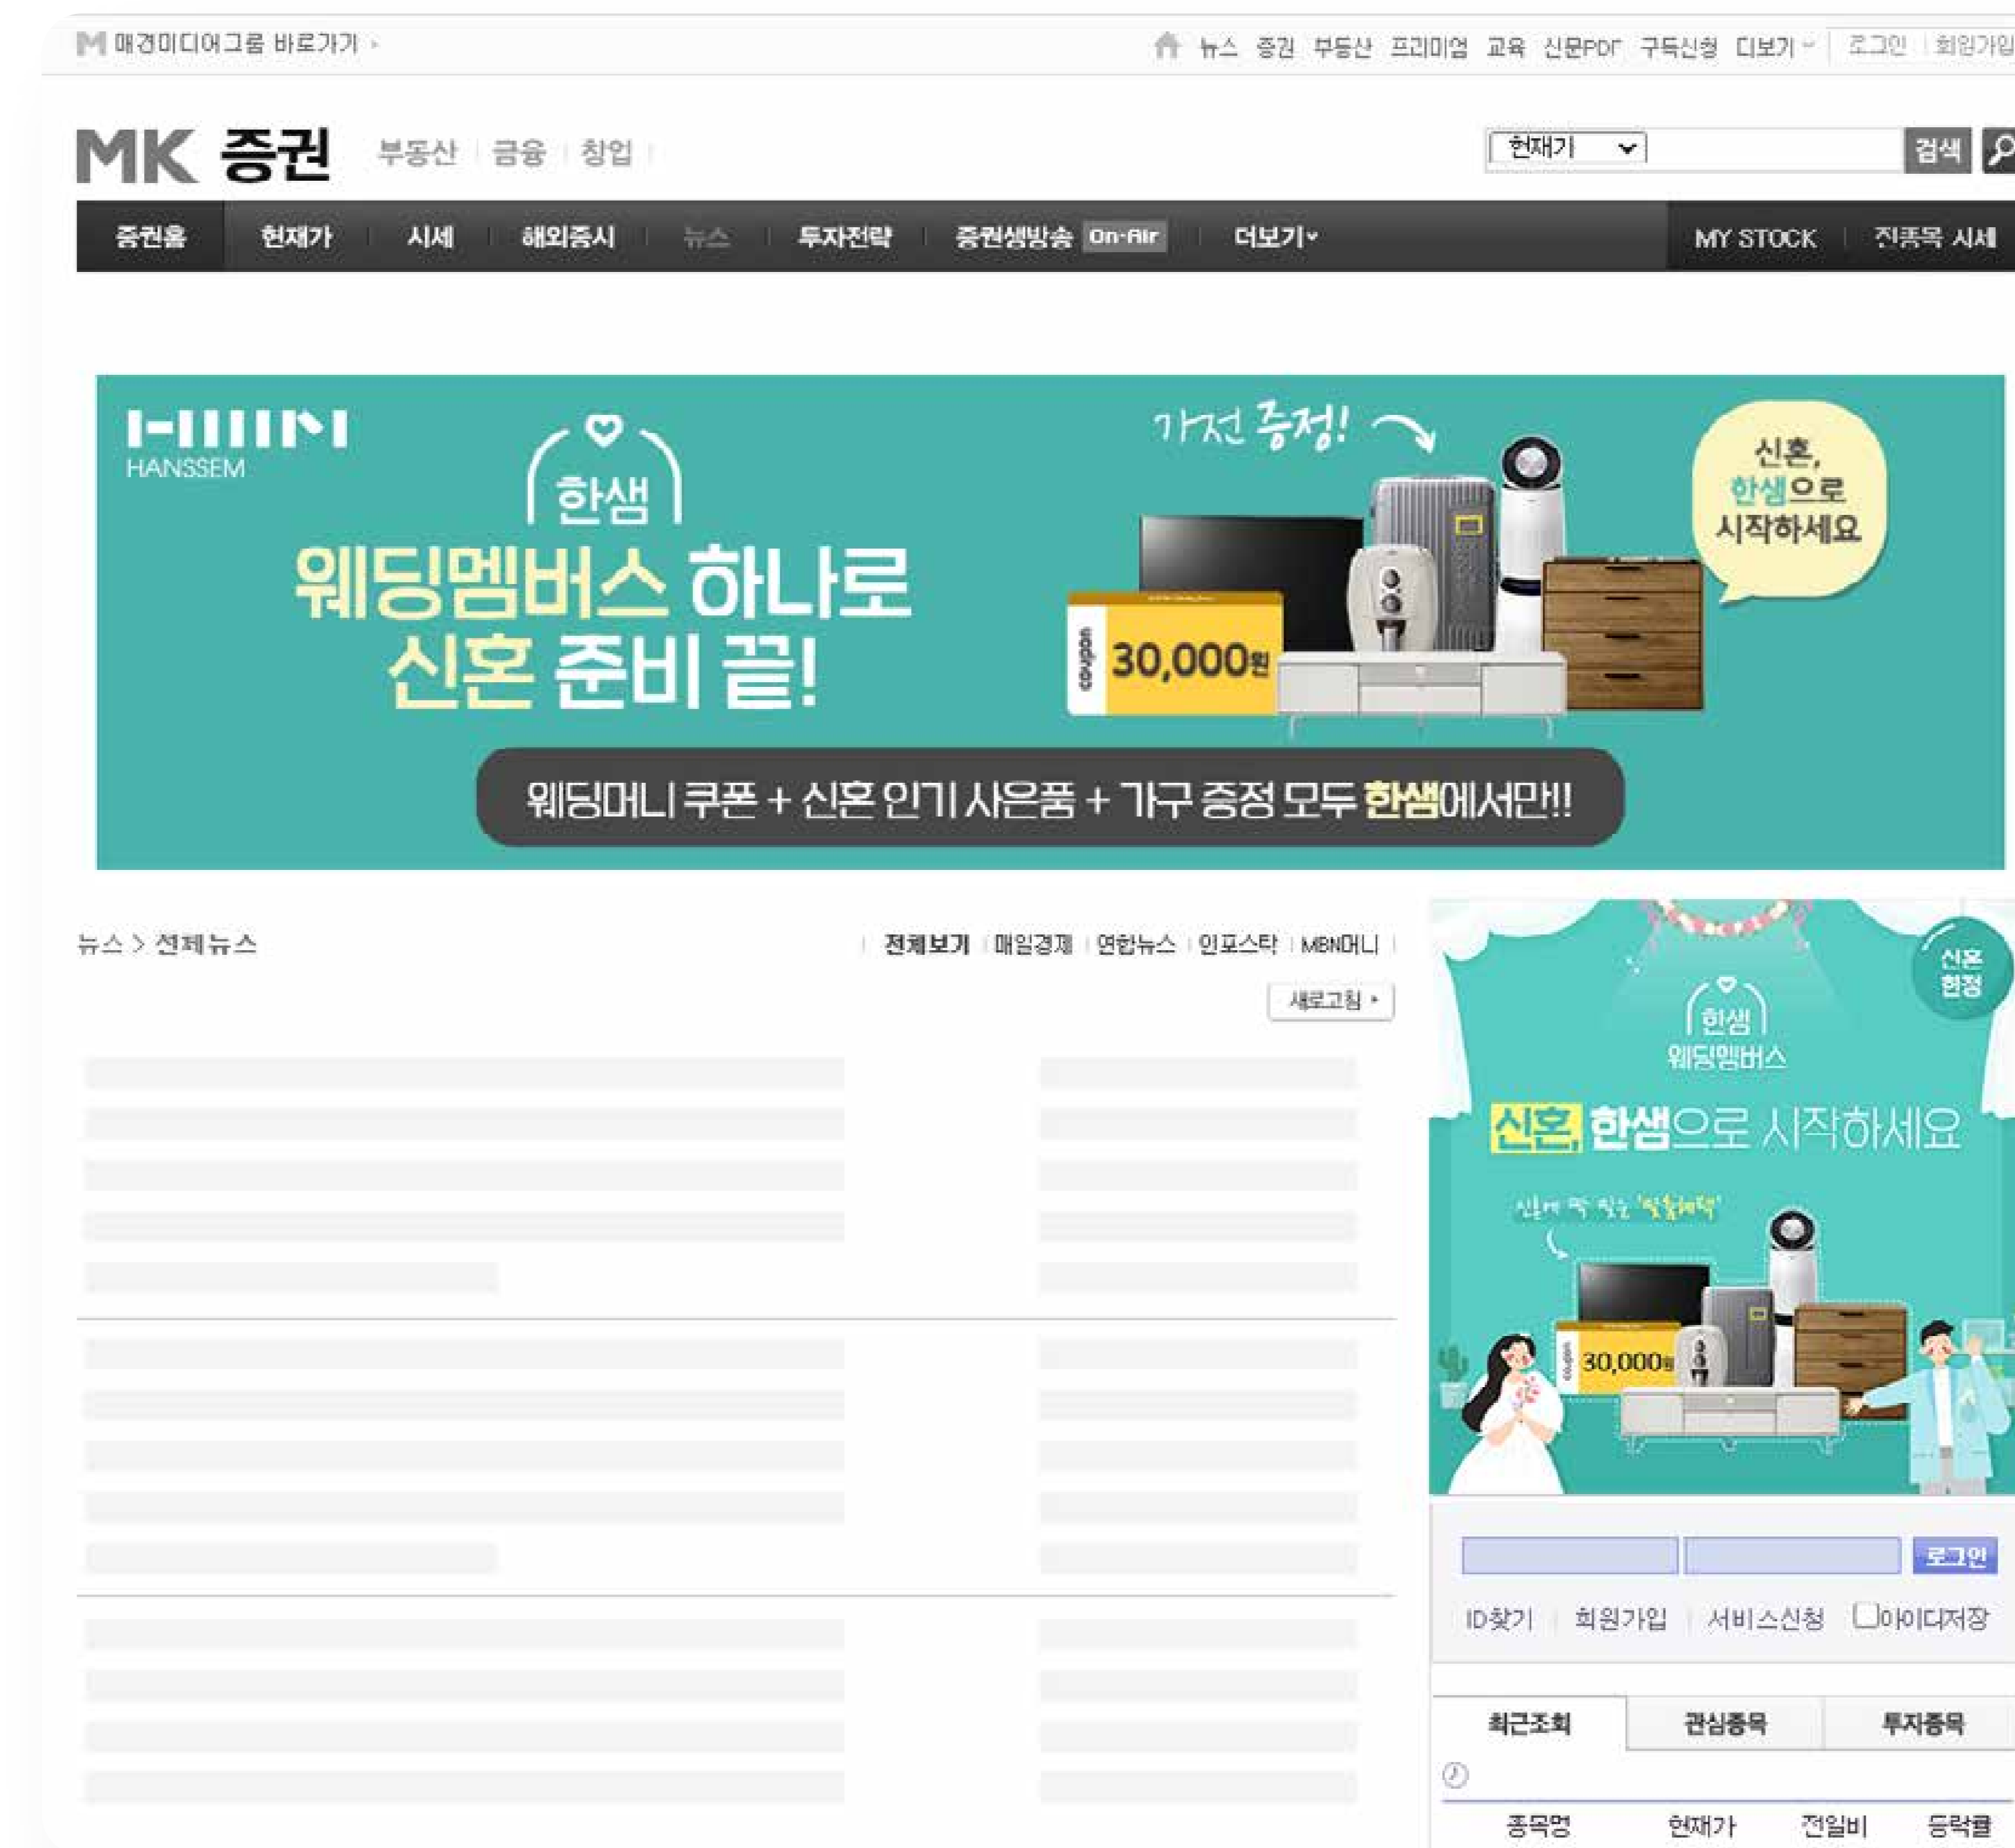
매경미디어그룹 바로가기 ▸

뉴스 증권 부동산 프리미엄 교육 신문PDF 구독신청 더보기 ˅ 로그인 회원가입

MK 증권 부동산 금융 창업

현재가 검색

증권홈 현재가 시세 해외증시 뉴스 투자전략 증권생방송 On-Air 더보기 ˅ MY STOCK 전종목 시세

HANSSEM

한샘

웨딩멤버스 하나로 신혼 준비 끝!

가전 증정!

coupon 30,000원

신혼, 한샘으로 시작하세요

웨딩머니 쿠폰 + 신혼 인기 사은품 + 가구 증정 모두 한샘에서만!!

뉴스 > 전체뉴스

전체보기 매일경제 연합뉴스 인포스탁 MBN머니

새로고침 ▸

신혼 한정

한샘 웨딩멤버스

신혼, 한샘으로 시작하세요

신혼에 딱 맞는 '맞춤혜택'

coupon 30,000원

로그인

ID찾기 회원가입 서비스신청 아이디저장

최근조회 관심종목 투자종목

종목명 현재가 전일비 등락률